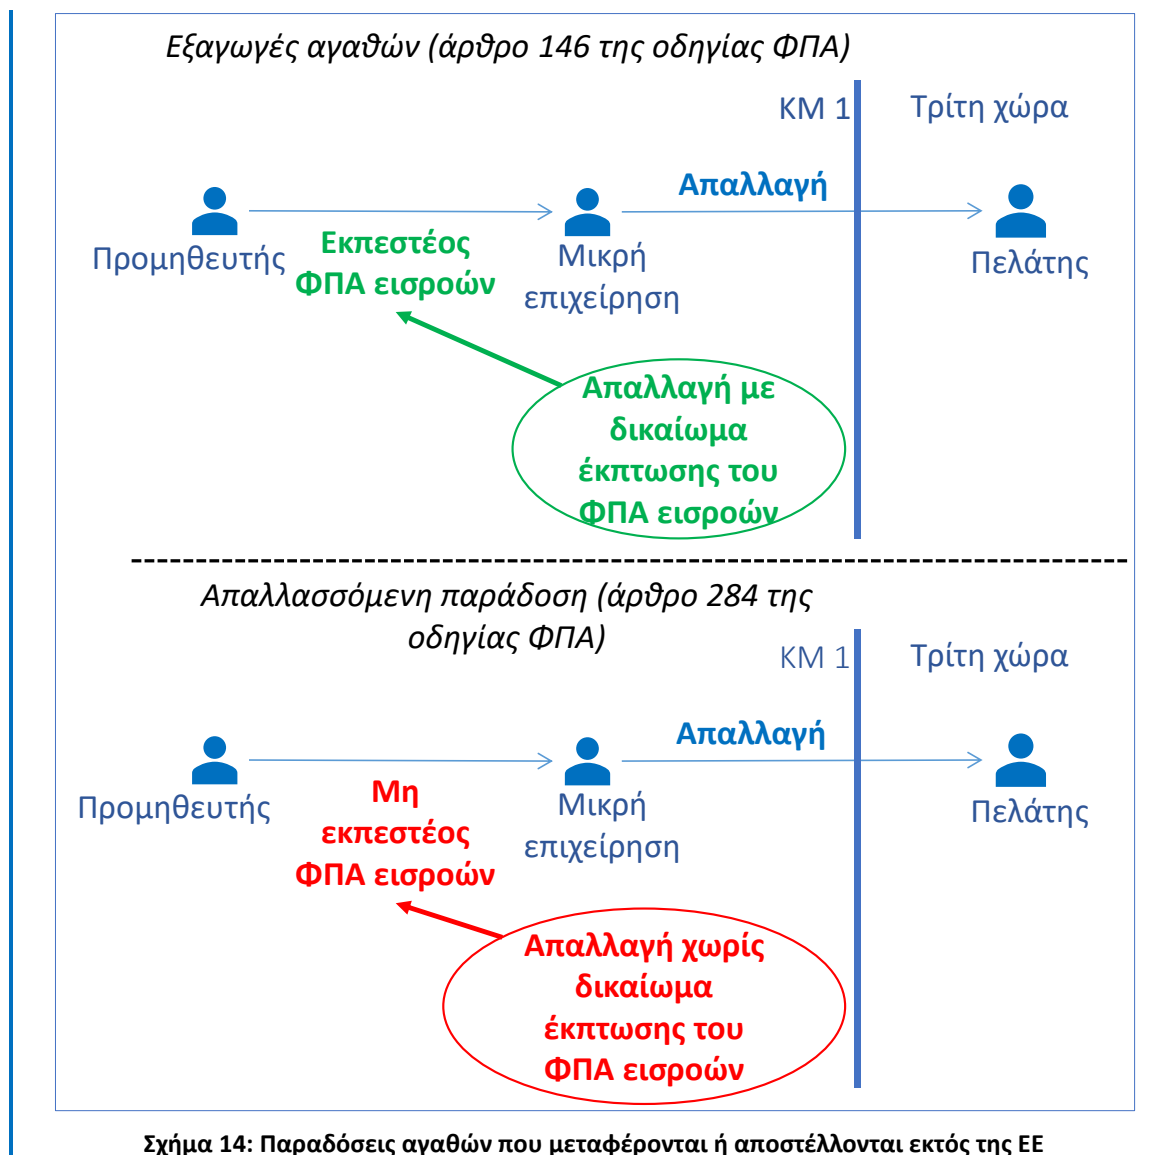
Εξαγωγές αγαθών (άρθρο 146 της οδηγίας ΦΠΑ)

ΚΜ 1

Τρίτη χώρα

Απαλλαγή

Προμηθευτής

Εκπεστέος ΦΠΑ εισροών

Μικρή επιχείρηση

Πελάτης

Απαλλαγή με δικαίωμα έκπτωσης του ΦΠΑ εισροών

Απαλλασσόμενη παράδοση (άρθρο 284 της οδηγίας ΦΠΑ)

ΚΜ 1

Τρίτη χώρα

Απαλλαγή

Προμηθευτής

Μη εκπεστέος ΦΠΑ εισροών

Μικρή επιχείρηση

Πελάτης

Απαλλαγή χωρίς δικαίωμα έκπτωσης του ΦΠΑ εισροών

Σχήμα 14: Παραδόσεις αγαθών που μεταφέρονται ή αποστέλλονται εκτός της ΕΕ